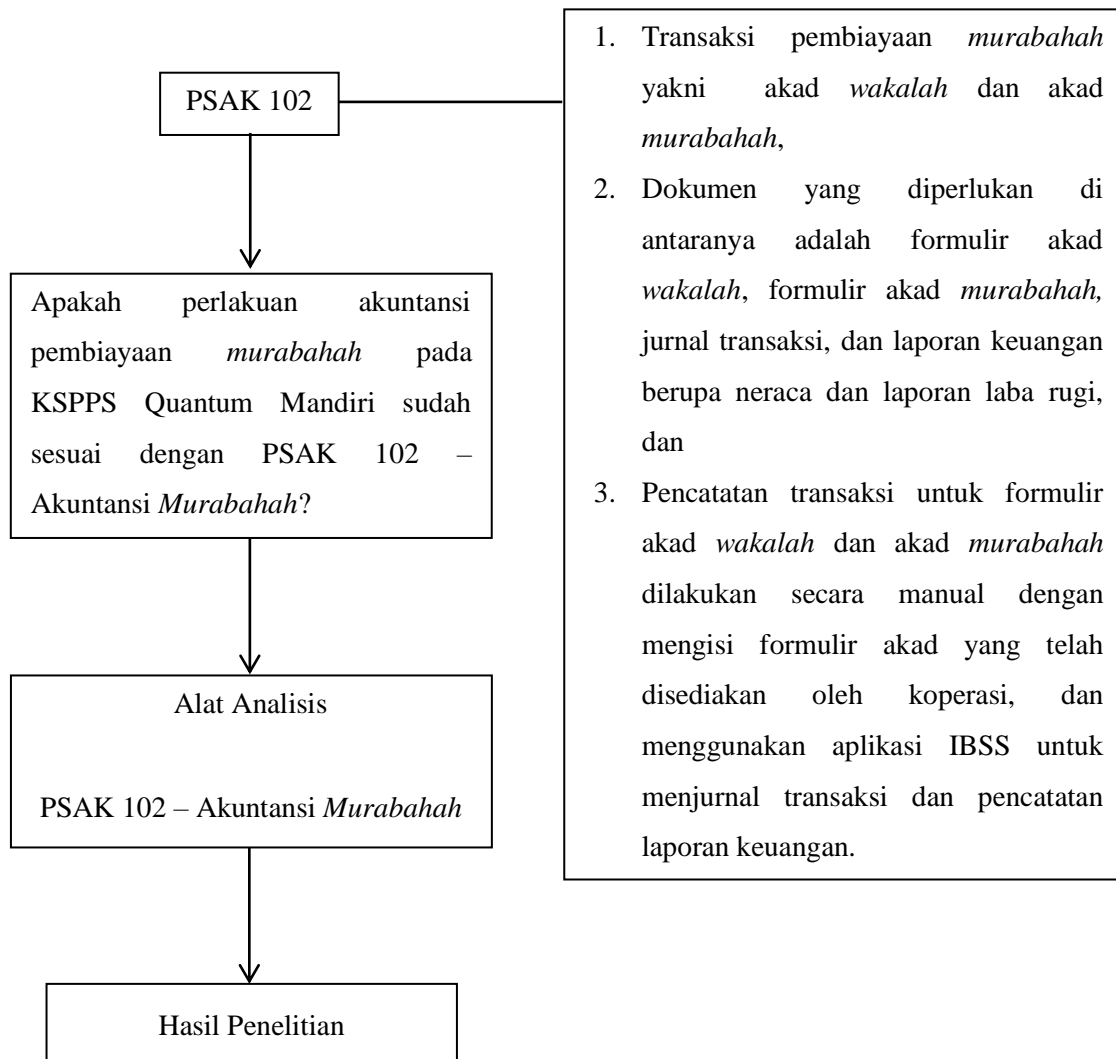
PSAK 102

1. Transaksi pembiayaan murabahah yakni akad wakalah dan akad murabahah,
2. Dokumen yang diperlukan di antaranya adalah formulir akad wakalah, formulir akad murabahah, jurnal transaksi, dan laporan keuangan berupa neraca dan laporan laba rugi, dan
3. Pencatatan transaksi untuk formulir akad wakalah dan akad murabahah dilakukan secara manual dengan mengisi formulir akad yang telah disediakan oleh koperasi, dan menggunakan aplikasi IBSS untuk menjurnal transaksi dan pencatatan laporan keuangan.

Apakah perlakuan akuntansi pembiayaan murabahah pada KSPPS Quantum Mandiri sudah sesuai dengan PSAK 102 – Akuntansi Murabahah?

Alat Analisis

PSAK 102 – Akuntansi Murabahah

Hasil Penelitian